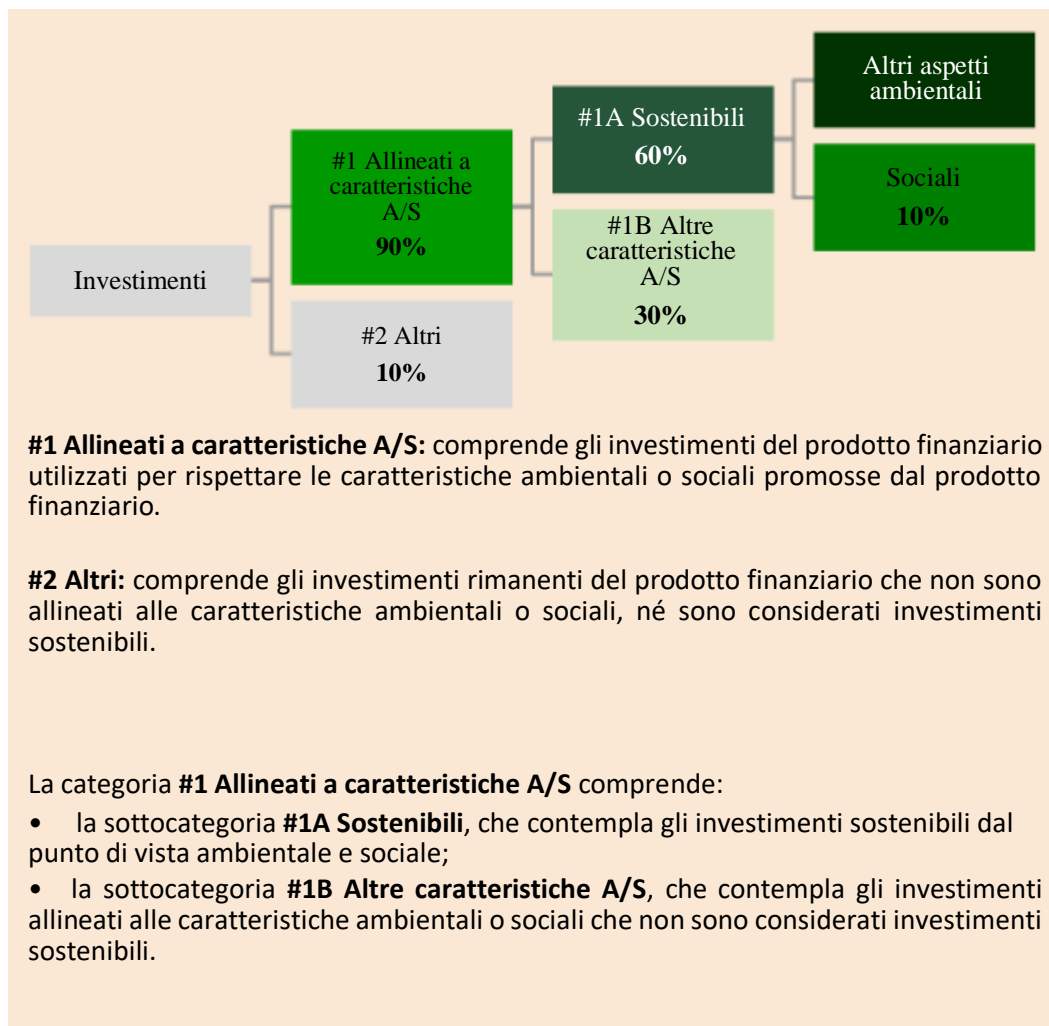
Investimenti

#1 Allineati a caratteristiche A/S
**90%**

#2 Altri
**10%**

#1A Sostenibili
**60%**

#1B Altre caratteristiche A/S
**30%**

Altri aspetti ambientali

Sociali
**10%**

**#1 Allineati a caratteristiche A/S:** comprende gli investimenti del prodotto finanziario utilizzati per rispettare le caratteristiche ambientali o sociali promosse dal prodotto finanziario.

**#2 Altri:** comprende gli investimenti rimanenti del prodotto finanziario che non sono allineati alle caratteristiche ambientali o sociali, né sono considerati investimenti sostenibili.

La categoria **#1 Allineati a caratteristiche A/S** comprende:

• la sottocategoria **#1A Sostenibili**, che contempla gli investimenti sostenibili dal punto di vista ambientale e sociale;

• la sottocategoria **#1B Altre caratteristiche A/S**, che contempla gli investimenti allineati alle caratteristiche ambientali o sociali che non sono considerati investimenti sostenibili.